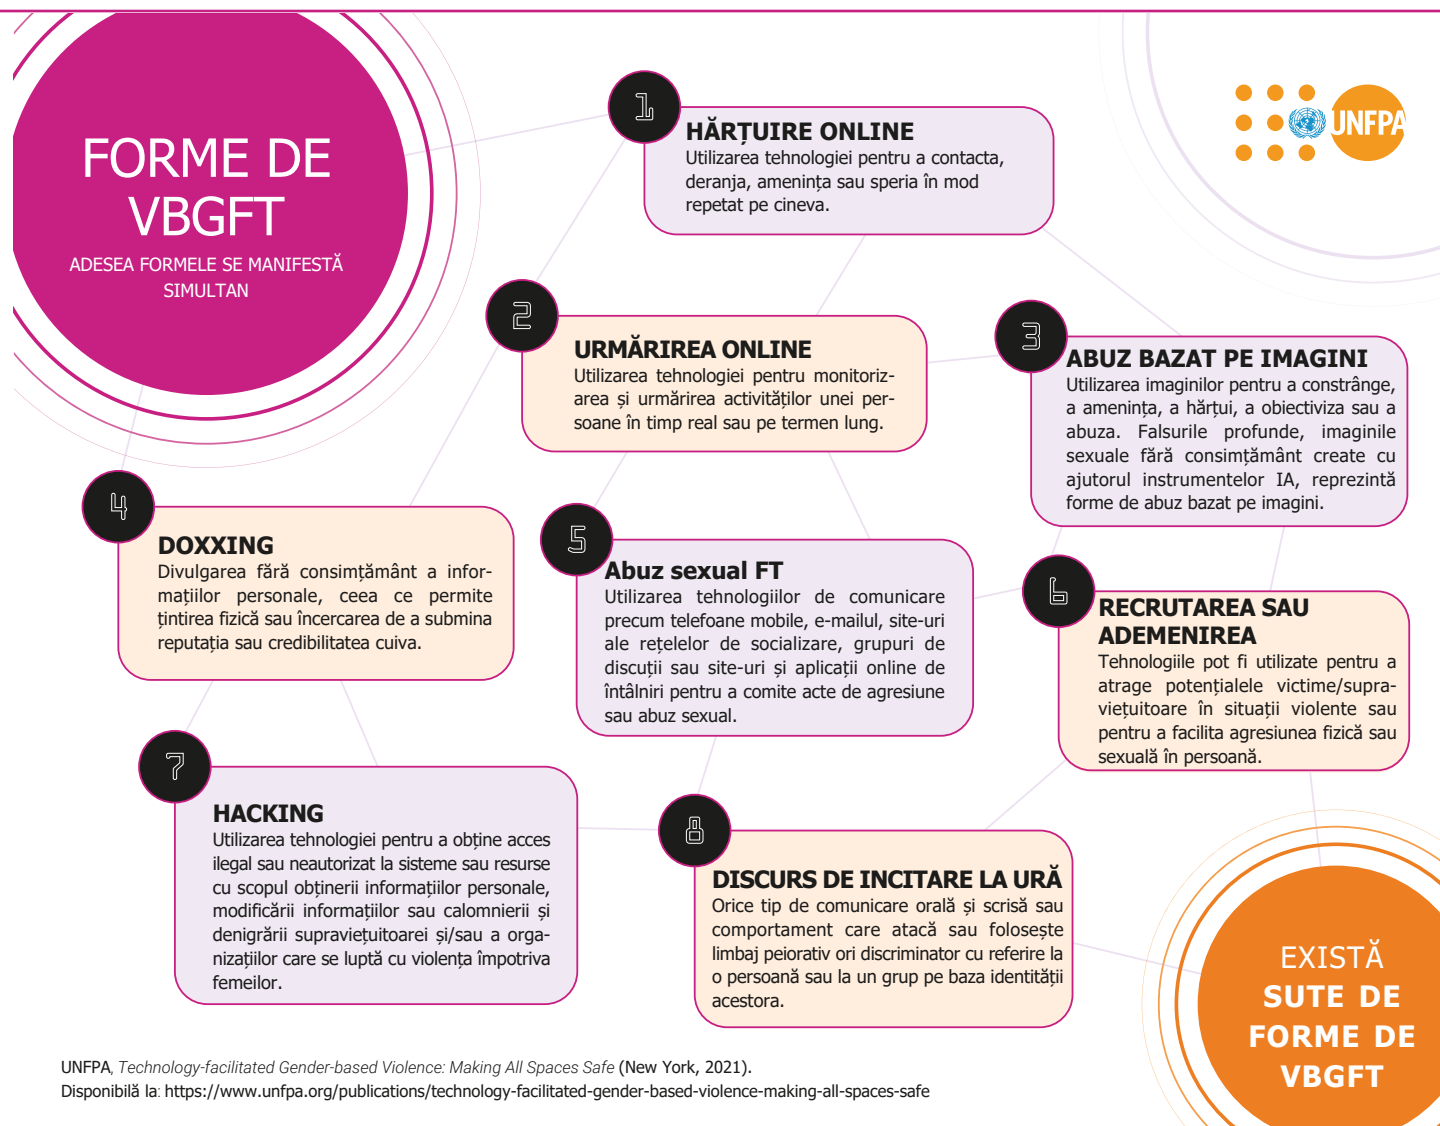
FORME DE VBGFT

ADESEA FORMELE SE MANIFESTĂ SIMULTAN

UNFPA

1

HĂRȚUIRE ONLINE
Utilizarea tehnologiei pentru a contacta, deranja, amenința sau speria în mod repetat pe cineva.

2

URMĂRIREA ONLINE
Utilizarea tehnologiei pentru monitorizarea și urmărirea activităților unei persoane în timp real sau pe termen lung.

3

ABUZ BAZAT PE IMAGINI
Utilizarea imaginilor pentru a constrânge, a amenința, a hărțui, a obiectiviza sau a abuza. Falsurile profunde, imaginile sexuale fără consimțământ create cu ajutorul instrumentelor IA, reprezintă forme de abuz bazat pe imagini.

4

DOXXING
Divulgarea fără consimțământ a informațiilor personale, ceea ce permite țintirea fizică sau încercarea de a submina reputația sau credibilitatea cuiva.

5

Abuz sexual FT
Utilizarea tehnologiilor de comunicare precum telefoane mobile, e-mailul, site-uri ale rețelelor de socializare, grupuri de discuții sau site-uri și aplicații online de întâlniri pentru a comite acte de agresiune sau abuz sexual.

6

RECRUTAREA SAU ADEMENIREA
Tehnologiile pot fi utilizate pentru a atrage potențialele victime/supraviețuitoare în situații violente sau pentru a facilita agresiunea fizică sau sexuală în persoană.

7

HACKING
Utilizarea tehnologiei pentru a obține acces ilegal sau neautorizat la sisteme sau resurse cu scopul obținerii informațiilor personale, modificării informațiilor sau calomnierii și denigrării supraviețuitoarei și/sau a organizațiilor care se luptă cu violența împotriva femeilor.

8

DISCURS DE INCITARE LA URĂ
Orice tip de comunicare orală și scrisă sau comportament care atacă sau folosește limbaj peiorativ ori discriminator cu referire la o persoană sau la un grup pe baza identității acestora.

EXISTĂ SUTE DE FORME DE VBGFT

UNFPA, Technology-facilitated Gender-based Violence: Making All Spaces Safe (New York, 2021).
Disponibilă la: https://www.unfpa.org/publications/technology-facilitated-gender-based-violence-making-all-spaces-safe